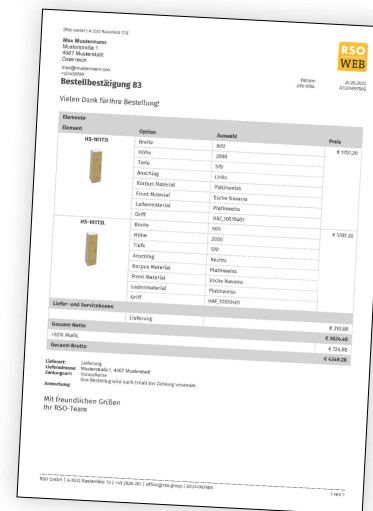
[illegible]

Max Mustermann
Musterstraße 1
4567 Musterstadt
Österreich

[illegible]

RSO WEB

Bestellbestätigung 83

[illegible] 24.05.2022
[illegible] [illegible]

Vielen Dank für Ihre Bestellung!

| Elemente | | | |
|---|---|---|---|
| Element | Option | Auswahl | Preis |
| HS-W3T2L | Breite | 600 | € 1707,20 |
| | Höhe | 2000 | |
| | Tiefe | 570 | |
| | Anschlag | Links | |
| | Korpus Material | Platinweiss | |
| | Front Material | Esche Navarra | |
| | Ladenmaterial | Platinweiss | |
| | Griff | HAF_10570401 | |
| HS-W3T2L | Breite | 600 | € 1707,20 |
| | Höhe | 2000 | |
| | Tiefe | 570 | |
| | Anschlag | Rechts | |
| | Korpus Material | Platinweiss | |
| | Front Material | Esche Navarra | |
| | Ladenmaterial | Platinweiss | |
| | Griff | HAF_10570401 | |
| Liefer- und Servicekosten | | | |
| | Lieferung | | € 210,00 |
| Gesamt-Netto | | | € 3624,40 |
| +20% MwSt. | | | € 724,88 |
| Gesamt-Brutto | | | € 4349,28 |

Lieferart: Lieferung
Lieferadresse: Musterstraße 1, 4567 Musterstadt
Zahlungsart: Vorauskasse
Ihre Bestellung wird nach Erhalt der Zahlung versendet.
Anmerkung:

Mit freundlichen Grüßen
Ihr RSO-Team

RSO GmbH | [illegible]

1 von 1